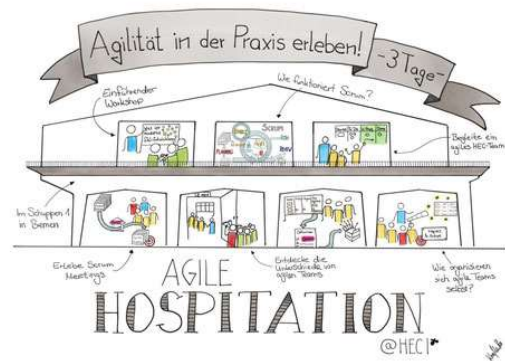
Agilität in der Praxis erleben!

-3 Tage-

Einführender Workshop

Wie funktioniert Scrum?

Begleite ein agiles HEC-Team

Scrum

Im Schuppen 1 in Bremen

Erlebe Scrum Meetings

Entdecke die Unterschiede von agilen Teams

Wie organisieren sich agile Teams selbst?

AGILE

HOSPITATION

@HEC